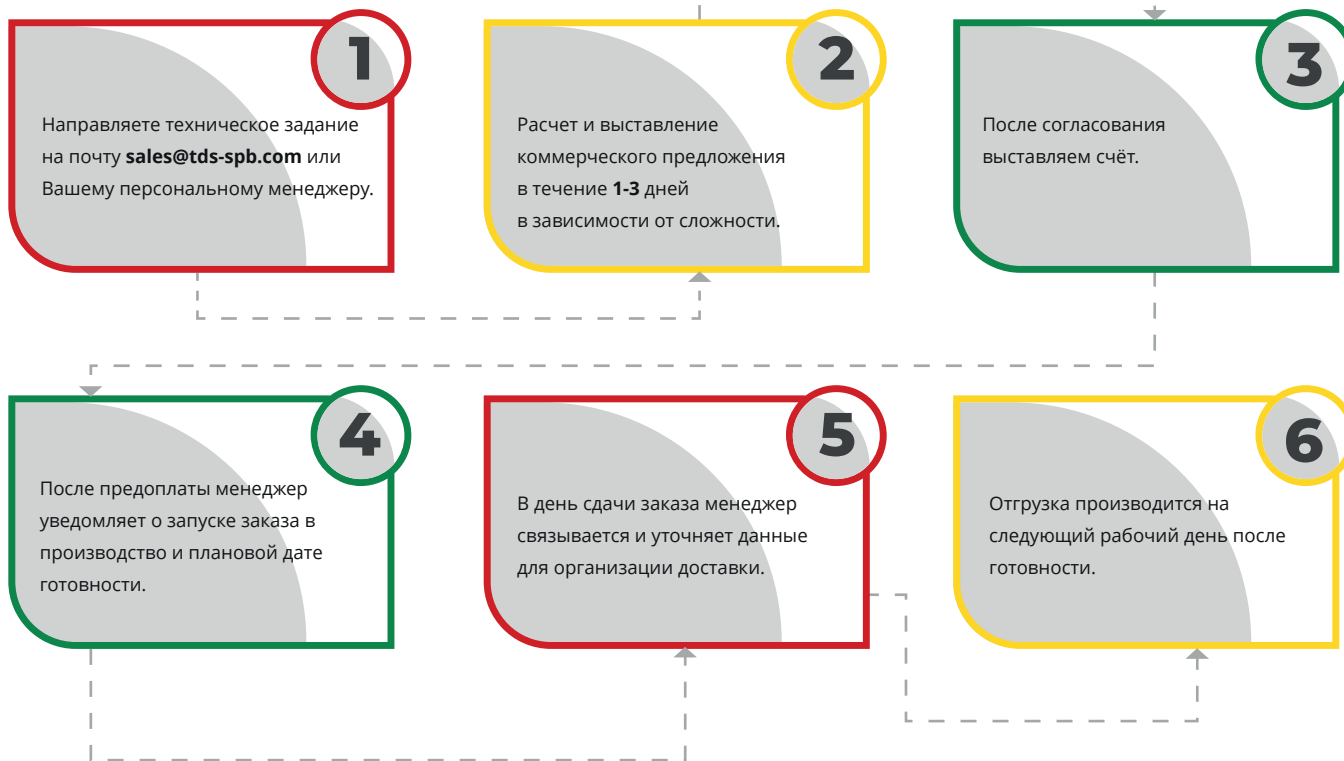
1

Направляете техническое задание на почту **sales@tds-spb.com** или Вашему персональному менеджеру.

2

Расчет и выставление коммерческого предложения в течение **1-3** дней в зависимости от сложности.

3

После согласования выставляем счёт.

4

После предоплаты менеджер уведомляет о запуске заказа в производство и плановой дате готовности.

5

В день сдачи заказа менеджер связывается и уточняет данные для организации доставки.

6

Отгрузка производится на следующий рабочий день после готовности.